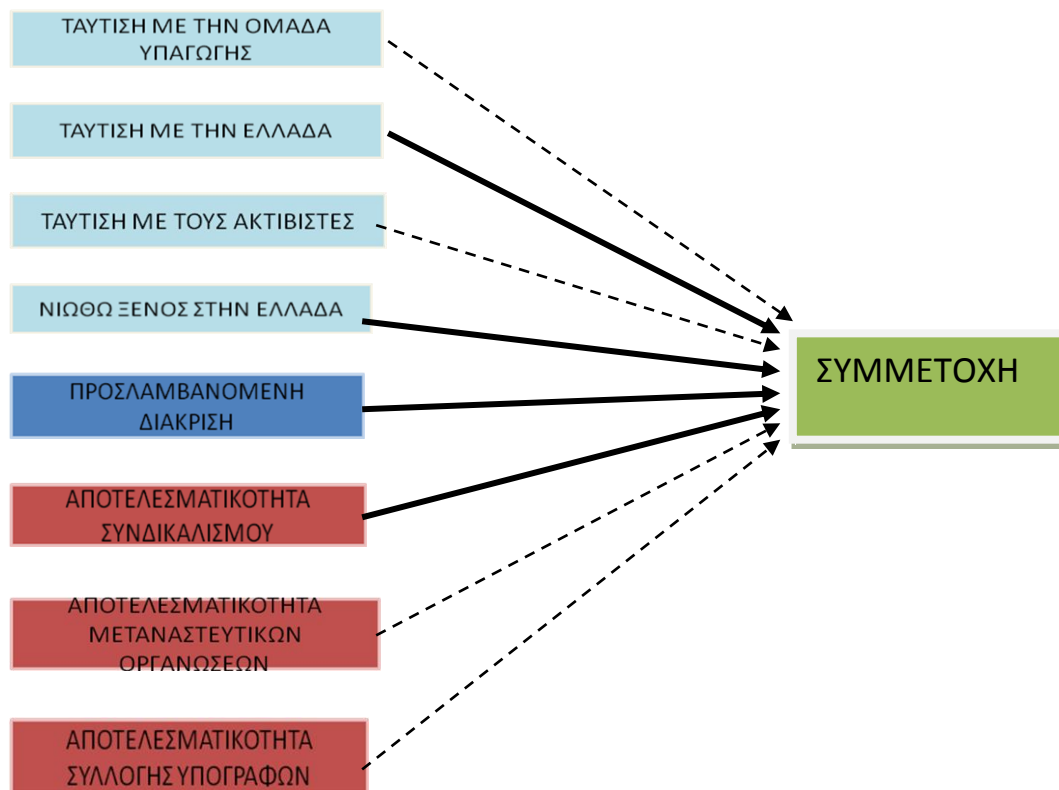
ΤΑΥΤΙΣΗ ΜΕ ΤΗΝ ΟΜΑΔΑ ΥΠΑΓΩΓΗΣ

ΤΑΥΤΙΣΗ ΜΕ ΤΗΝ ΕΛΛΑΔΑ

ΤΑΥΤΙΣΗ ΜΕ ΤΟΥΣ ΑΚΤΙΒΙΣΤΕΣ

ΝΙΩΘΩ ΞΕΝΟΣ ΣΤΗΝ ΕΛΛΑΔΑ

ΠΡΟΣΛΑΜΒΑΝΟΜΕΝΗ ΔΙΑΚΡΙΣΗ

ΑΠΟΤΕΛΕΣΜΑΤΙΚΟΤΗΤΑ ΣΥΝΔΙΚΑΛΙΣΜΟΥ

ΑΠΟΤΕΛΕΣΜΑΤΙΚΟΤΗΤΑ ΜΕΤΑΝΑΣΤΕΥΤΙΚΩΝ ΟΡΓΑΝΩΣΕΩΝ

ΑΠΟΤΕΛΕΣΜΑΤΙΚΟΤΗΤΑ ΣΥΛΛΟΓΗΣ ΥΠΟΓΡΑΦΩΝ

ΣΥΜΜΕΤΟΧΗ